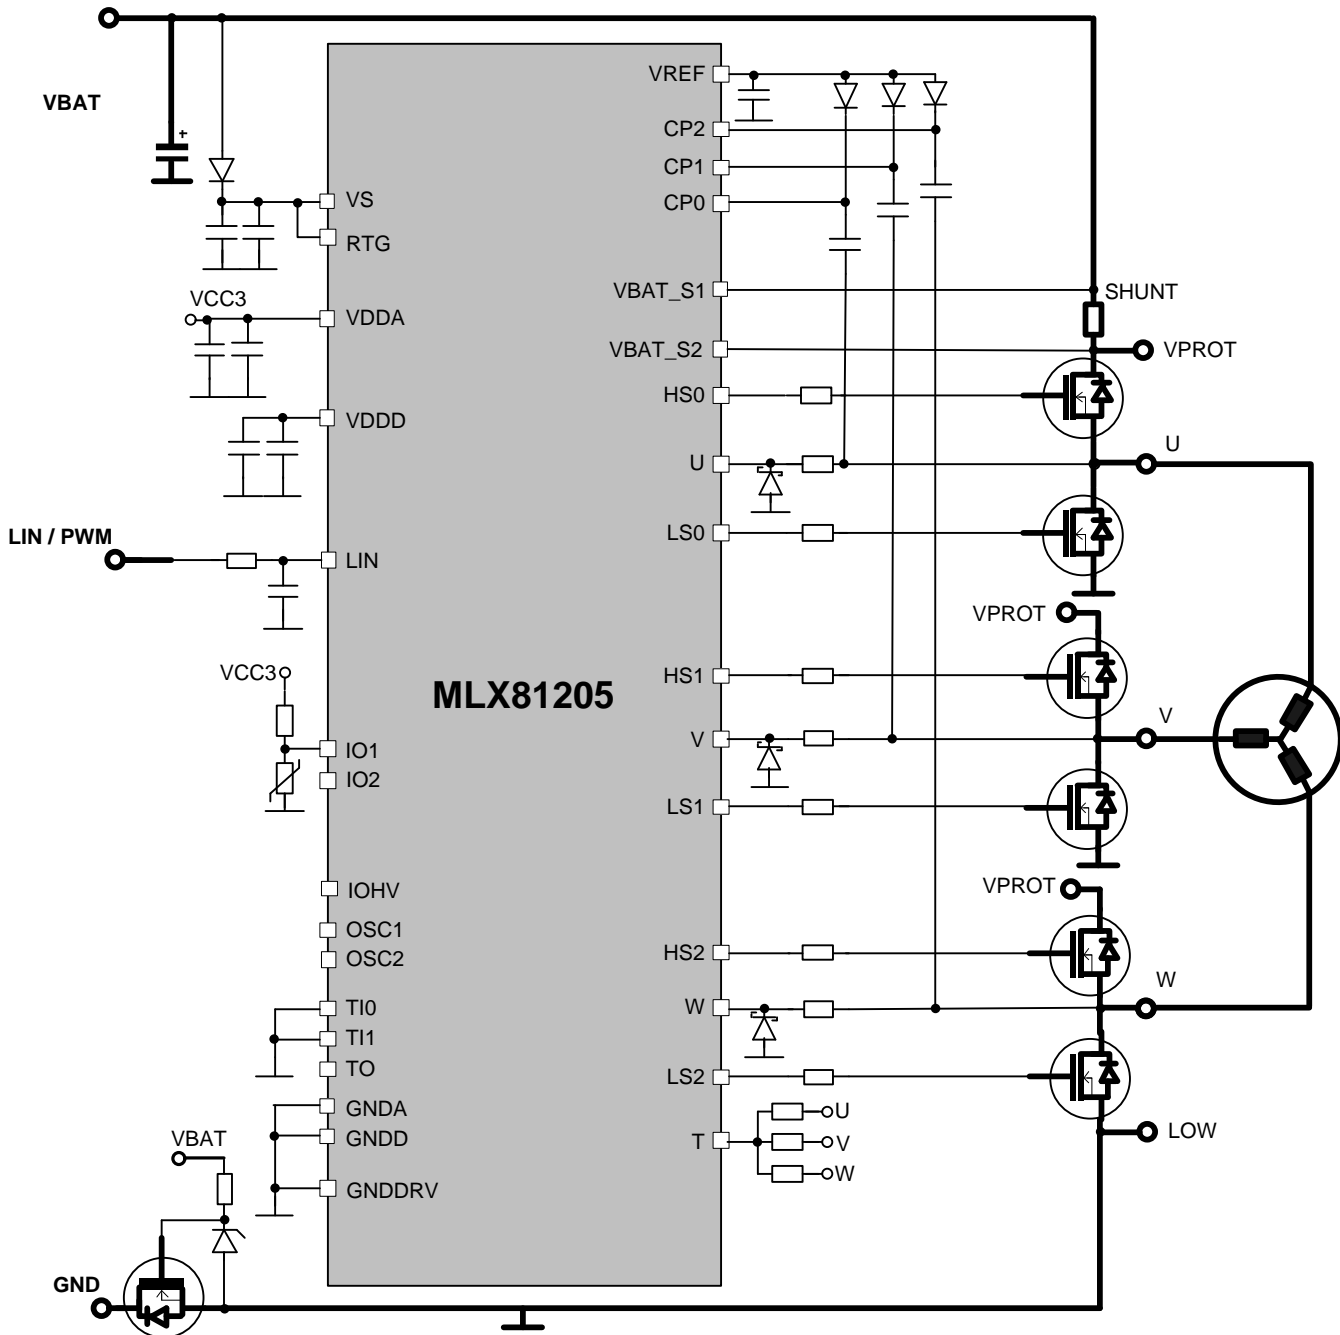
VBAT

VREF
CP2
CP1
CP0
VS
RTG
VCC3
VDDA
VBAT_S1
SHUNT
VBAT_S2
VPROT
HS0
VDDD
U
U
LS0
LIN / PWM
LIN
VPROT
VCC3
MLX81205
HS1
V
V
IO1
IO2
LS1
IOHV
VPROT
OSC1
OSC2
HS2
W
TI0
W
TI1
TO
LS2
GNDA
U
GNDD
T
V
VBAT
W
GNDDRV
LOW
GND